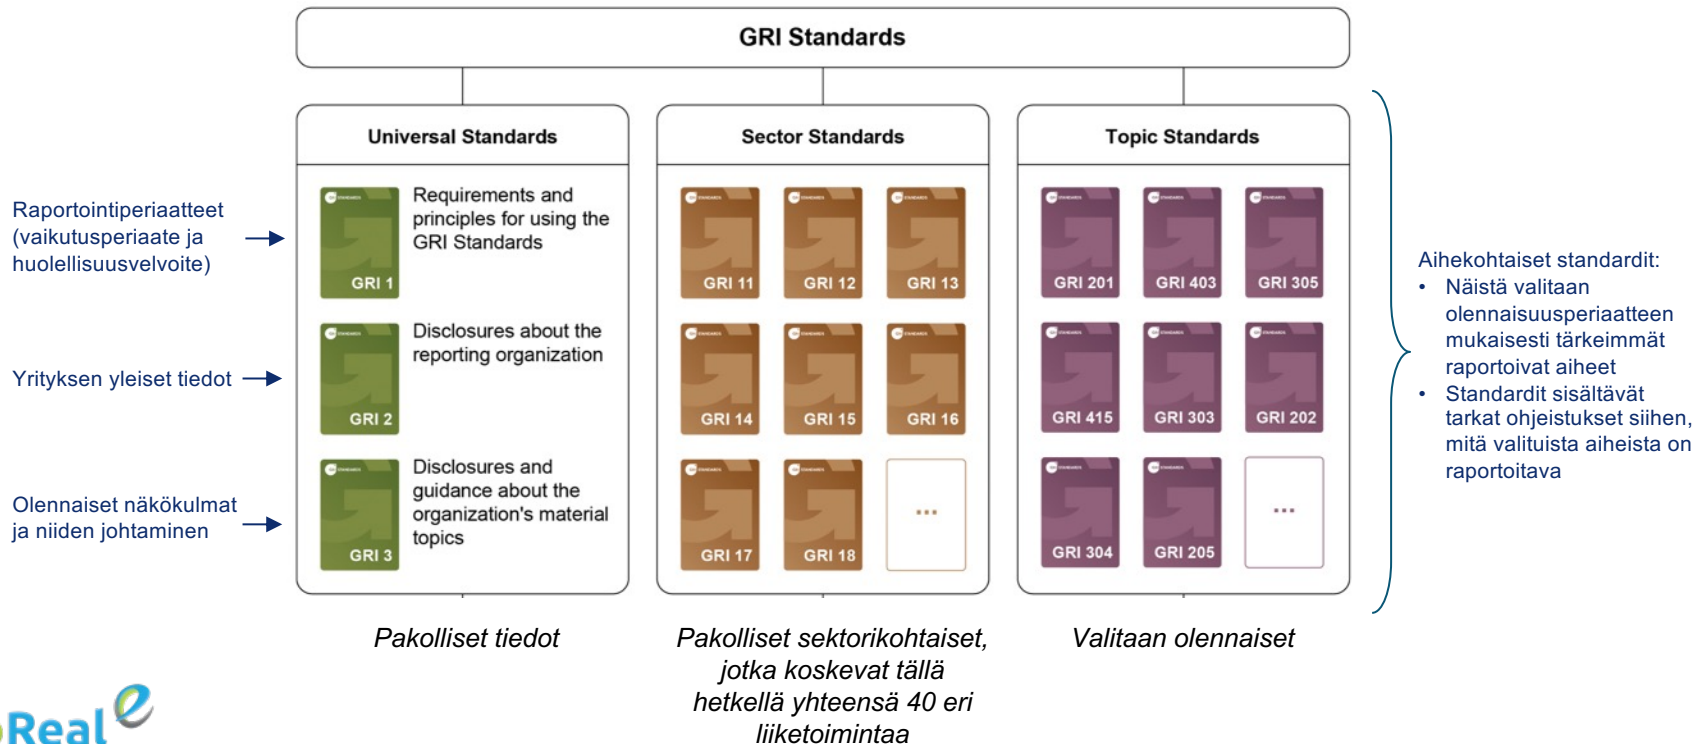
GRI Standards

Universal Standards

Sector Standards

Topic Standards

Raportointiperiaatteet (vaikutusperiaate ja huolellisuusvelvoite)

GRI 1

Requirements and principles for using the GRI Standards

Yrityksen yleiset tiedot

GRI 2

Disclosures about the reporting organization

Olennaiset näkökulmat ja niiden johtaminen

GRI 3

Disclosures and guidance about the organization's material topics

GRI 11

GRI 12

GRI 13

GRI 14

GRI 15

GRI 16

GRI 17

GRI 18

...

GRI 201

GRI 403

GRI 305

GRI 415

GRI 303

GRI 202

GRI 304

GRI 205

...

Aihekohtaiset standardit:
• Näistä valitaan olennaisuusperiaatteen mukaisesti tärkeimmät raportoivat aiheet
• Standardit sisältävät tarkat ohjeistukset siihen, mitä valituista aiheista on raportoitava

Pakolliset tiedot

Pakolliset sektorikohtaiset, jotka koskevat tällä hetkellä yhteensä 40 eri liiketoimintaa

Valitaan olennaiset

Real e